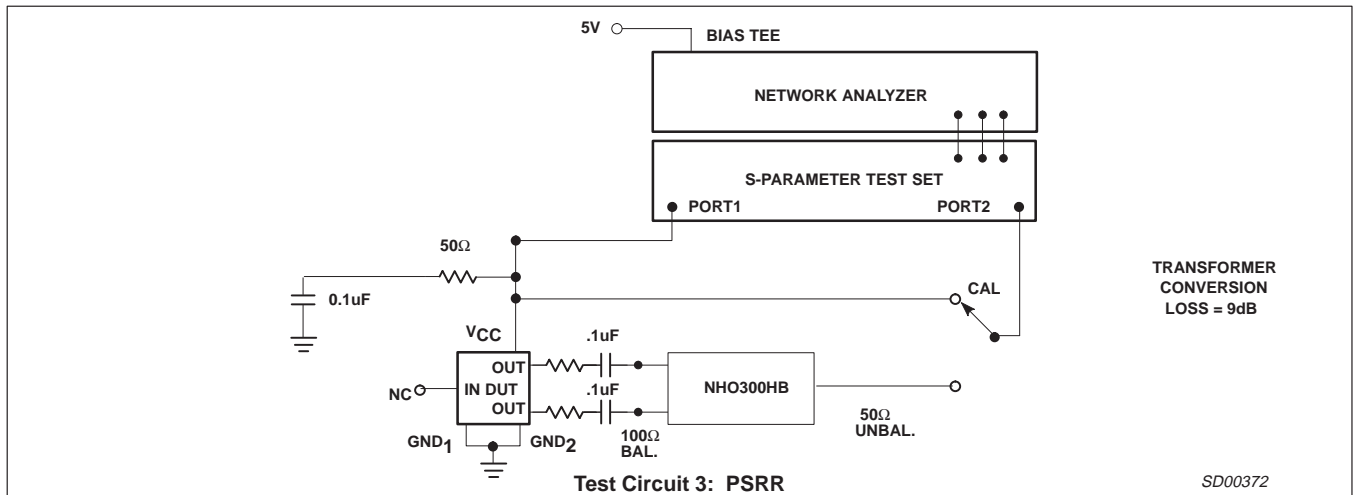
5V
BIAS TEE
NETWORK ANALYZER
S-PARAMETER TEST SET
PORT1
PORT2
50Ω
0.1uF
CAL
TRANSFORMER CONVERSION LOSS = 9dB
$V_{CC}$
.1uF
OUT
IN DUT
OUT
.1uF
NHO300HB
NC
$GND_1$
$GND_2$
100Ω BAL.
50Ω UNBAL.
Test Circuit 3: PSRR
SD00372